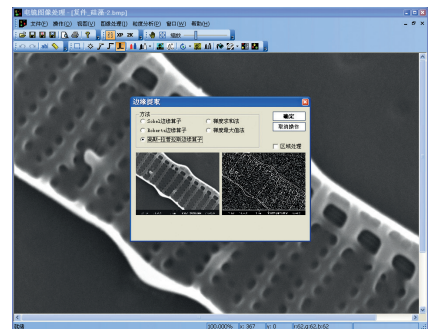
电镜图像处理 - [硅藻_硅藻 (1.bmp)]

文件(F) 操作(O) 视图(V) 图像处理(I) 轮廓分析(P) 窗口(W) 帮助(H)

XP 2K 缩放

边缘提取

方法

Sobel边缘算子

Roberts边缘算子

高斯-拉普拉斯边缘算子

梯度求和法

梯度最大值法

确定

取消操作

区域处理

就绪

100.000% x: 367 y: 0 r:62,g:62,b:62